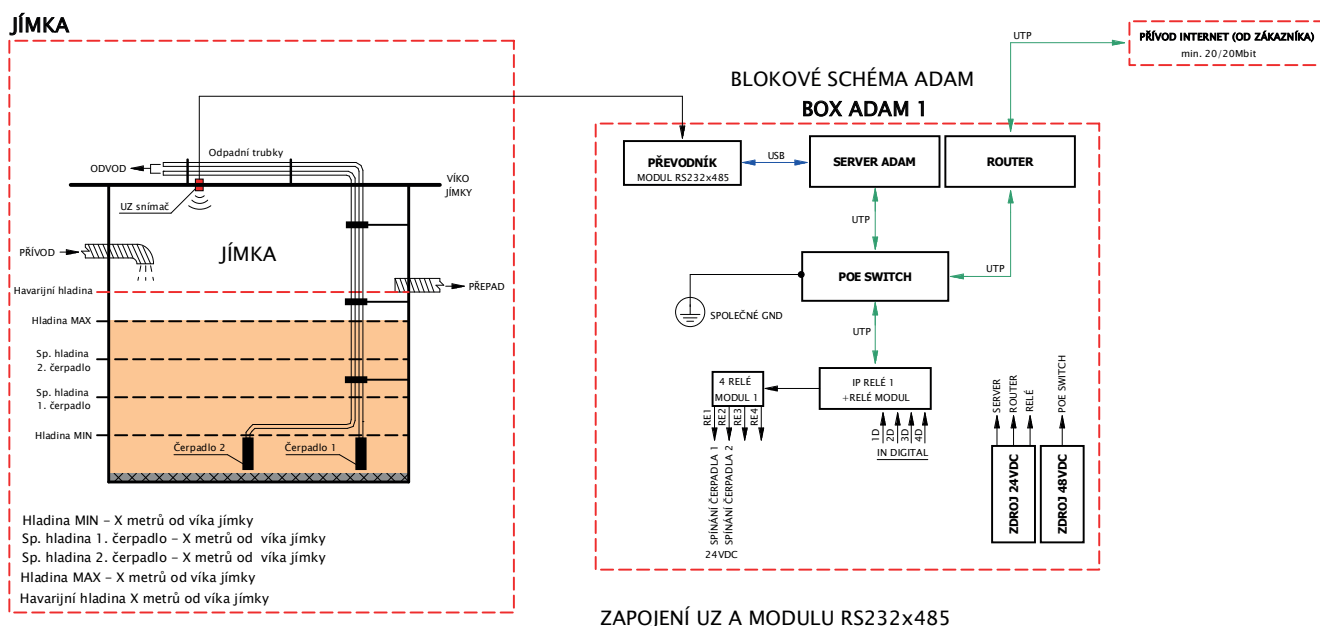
JÍMKA

Odpadní trubky

ODVOD

VÍKO JÍMKY

UZ snímač

PŘÍVOD

JÍMKA

PŘEPAD

Havarijní hladina

Hladina MAX

Sp. hladina 2. čerpadlo

Sp. hladina 1. čerpadlo

Hladina MIN

Čerpadlo 2

Čerpadlo 1

Hladina MIN – X metrů od víka jímky
Sp. hladina 1. čerpadlo – X metrů od víka jímky
Sp. hladina 2. čerpadlo – X metrů od víka jímky
Hladina MAX – X metrů od víka jímky
Havarijní hladina X metrů od víka jímky

UTP

PŘÍVOD INTERNET (OD ZÁKAZNÍKA)
min. 20/20Mbit

BLOKOVÉ SCHÉMA ADAM

BOX ADAM 1

PŘEVODNÍK
MODUL RS232x485

USB

SERVER ADAM

ROUTER

UTP

UTP

POE SWITCH

SPOLEČNÉ GND

UTP

4 RELÉ
MODUL 1

IP RELÉ 1
+RELÉ MODUL

RE1 RE2 RE3 RE4

1D 2D 3D 4D

IN DIGITAL

SPÍNÁNÍ ČERPADLA 1
SPÍNÁNÍ ČERPADLA 2
24VDC

SERVER ROUTER RELÉ

POE SWITCH

ZDROJ 24VDC

ZDROJ 48VDC

ZAPOJENÍ UZ A MODULU RS232x485